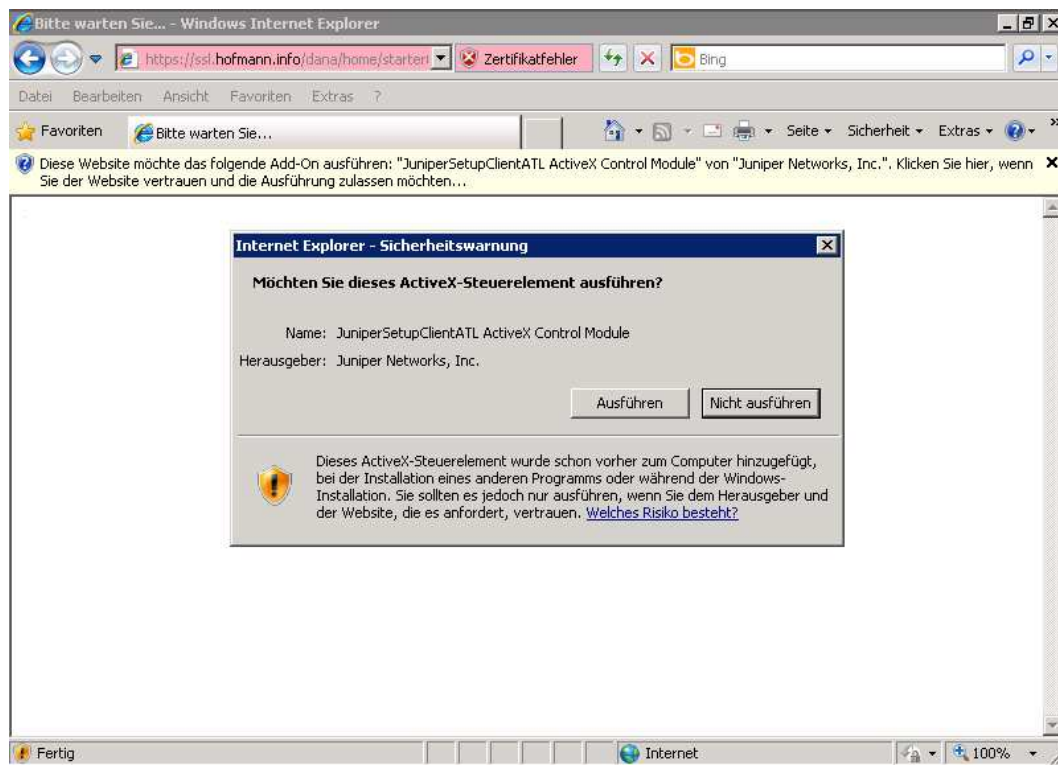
Bitte warten Sie... - Windows Internet Explorer

https://ssl.hofmann.info/dana/home/starter

Zertifikatfehler

Bing

Datei Bearbeiten Ansicht Favoriten Extras ?

Favoriten

Bitte warten Sie...

Seite ▾ Sicherheit ▾ Extras ▾

Diese Website möchte das folgende Add-On ausführen: "JuniperSetupClientATL ActiveX Control Module" von "Juniper Networks, Inc.". Klicken Sie hier, wenn Sie der Website vertrauen und die Ausführung zulassen möchten...

Internet Explorer - Sicherheitswarnung

Möchten Sie dieses ActiveX-Steuerelement ausführen?

Name: JuniperSetupClientATL ActiveX Control Module

Herausgeber: Juniper Networks, Inc.

Ausführen

Nicht ausführen

Dieses ActiveX-Steuerelement wurde schon vorher zum Computer hinzugefügt, bei der Installation eines anderen Programms oder während der Windows-Installation. Sie sollten es jedoch nur ausführen, wenn Sie dem Herausgeber und der Website, die es anfordert, vertrauen. Welches Risiko besteht?

Fertig

Internet

100%